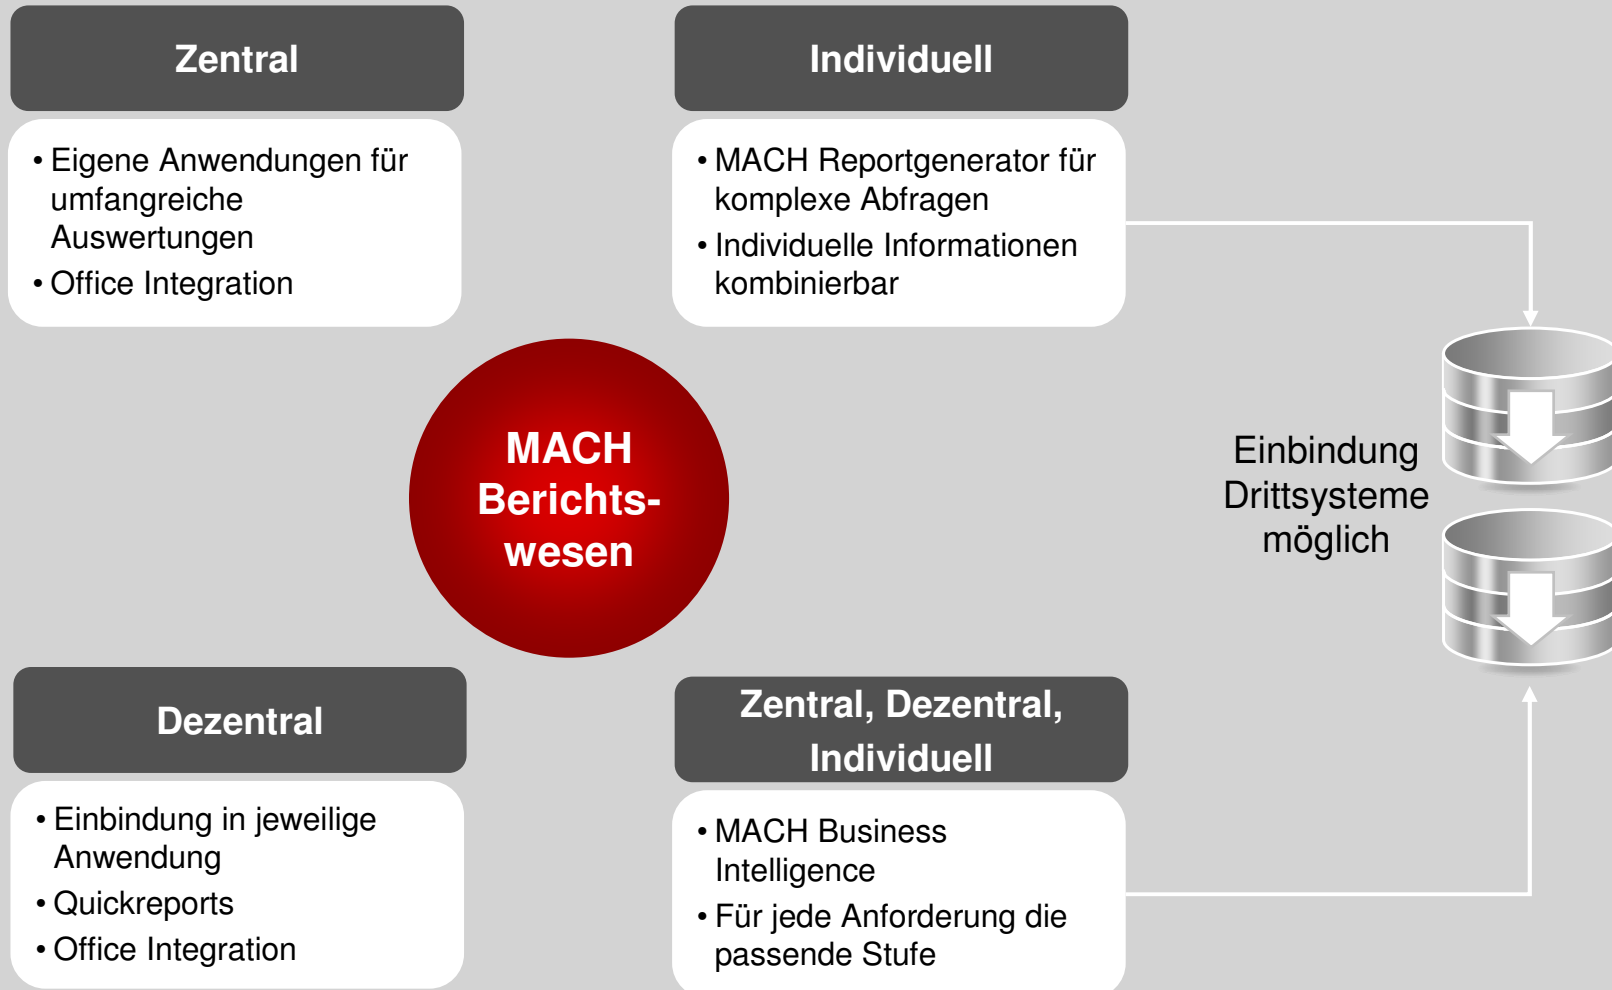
Zentral

• Eigene Anwendungen für umfangreiche Auswertungen
• Office Integration

Individuell

• MACH Reportgenerator für komplexe Abfragen
• Individuelle Informationen kombinierbar

MACH Berichtswesen

Einbindung Drittsysteme möglich

Dezentral

• Einbindung in jeweilige Anwendung
• Quickreports
• Office Integration

Zentral, Dezentral, Individuell

• MACH Business Intelligence
• Für jede Anforderung die passende Stufe